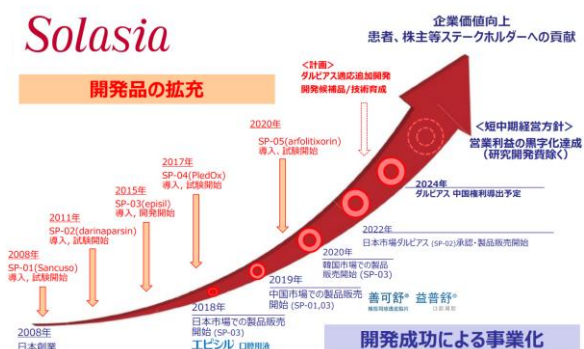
Solasia

企業価値向上
患者、株主等ステークホルダーへの貢献

開発品の拡充

<計画>
ダルビアス適応追加開発
開発候補品/技術育成

<短中期経営方針>
営業利益の黒字化達成
(研究開発費除く)

2020年
SP-05(arfolitixorin)
導入、試験開始

2017年
SP-04(PledOx)
導入、試験開始

2015年
SP-03(episil)
導入、開発開始

2011年
SP-02(darinaparsin)
導入、試験開始

2008年
SP-01(Sancuso)
導入、試験開始

2024年
ダルビアス 中国権利導出予定

2022年
日本市場ダルビアス (SP-02)承認・製品販売開始

2020年
韓国市場での製品販売開始 (SP-03)

2019年
中国市場での製品販売開始 (SP-01,03)

善可舒® 益普舒®

2018年
日本市場での製品販売開始 (SP-03)
エピシル 口腔用液

2008年
日本創業

開発成功による事業化